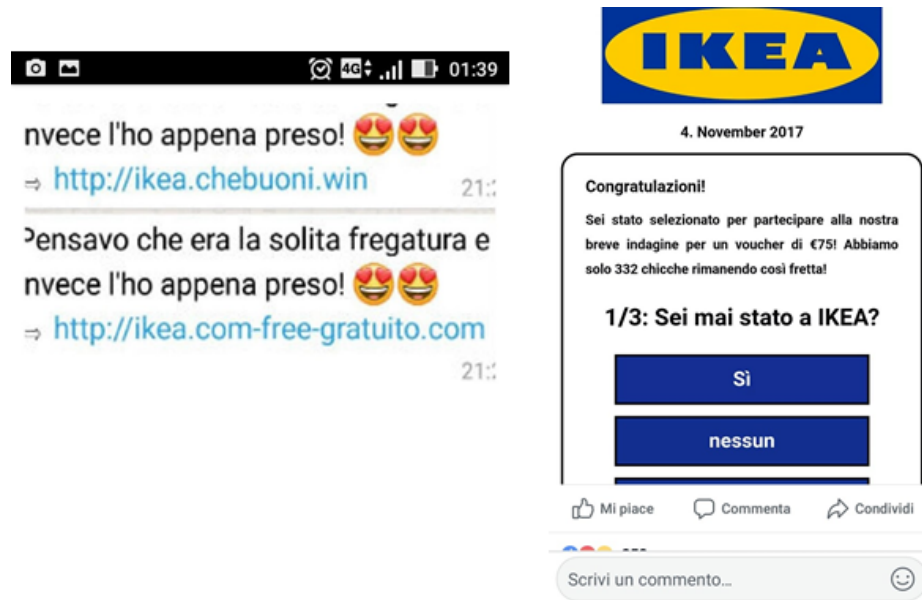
4G 01:39

nvece l'ho appena preso! 😍😍

⇒ http://ikea.chebuoni.win 21:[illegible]

Pensavo che era la solita fregatura e nvece l'ho appena preso! 😍😍

⇒ http://ikea.com-free-gratuito.com 21:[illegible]

IKEA

4. November 2017

Congratulazioni!

Sei stato selezionato per partecipare alla nostra breve indagine per un voucher di €75! Abbiamo solo 332 chicche rimanendo così fretta!

1/3: Sei mai stato a IKEA?

Sì

nessun

Mi piace Commenta Condividi

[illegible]

Scrivi un commento...